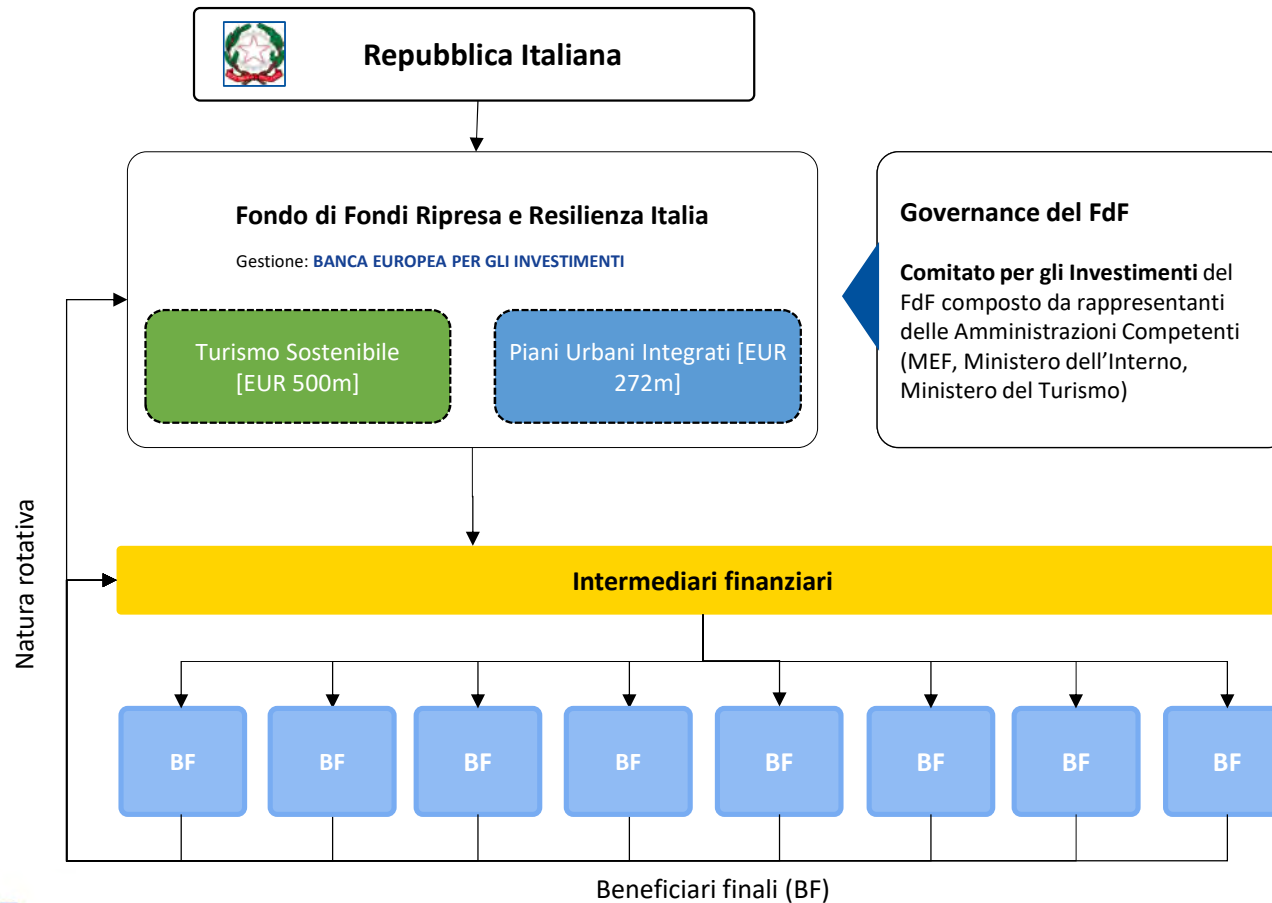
Repubblica Italiana

Fondo di Fondi Ripresa e Resilienza Italia

Gestione: BANCA EUROPEA PER GLI INVESTIMENTI

Turismo Sostenibile [EUR 500m]

Piani Urbani Integrati [EUR 272m]

Governance del FdF

Comitato per gli Investimenti del FdF composto da rappresentanti delle Amministrazioni Competenti (MEF, Ministero dell'Interno, Ministero del Turismo)

Natura rotativa

Intermediari finanziari

BF

BF

BF

BF

BF

BF

BF

BF

Beneficiari finali (BF)